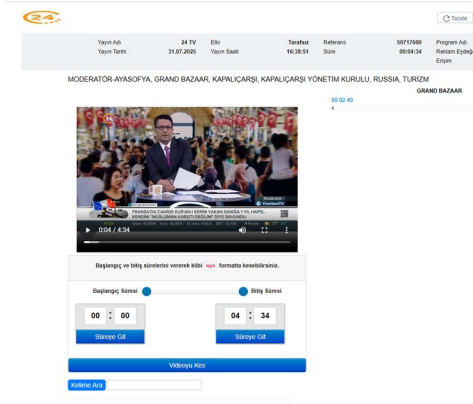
24

Tazele

| Yayın Adı | 24 TV | Etki | Tarafsız | Referans | 50717600 | Program Adı |
|---|---|---|---|---|---|---|
| Yayın Tarihi | 31.07.2025 | Yayın Saati | 16:38:51 | Süre | 00:04:34 | Reklam Eşdeğer |
| | | | | | | Erişim |

MODERATÖR-AYASOFYA, GRAND BAZAAR, KAPALIÇARŞI, KAPALIÇARŞI YÖNETİM KURULU, RUSSIA, TURİZM

GRAND BAZAAR
00.02.40

FRANSA'DA CAMİDE KUR'AN-I KERİM YAKAN SANIĞA 7 YIL HAPİS...
KENDİNİ "MÜSLÜMAN KARŞITI DEĞİLİM" DİYE SAVUNDU

0:04 / 4:34

Başlangıç ve bitiş sürelerini vererek klibi mp4 formatta kesebilirsiniz.

Başlangıç Süresi

Bitiş Süresi

00 : 00

04 : 34

Süreye Git

Süreye Git

Videoyu Kes

Kelime Ara